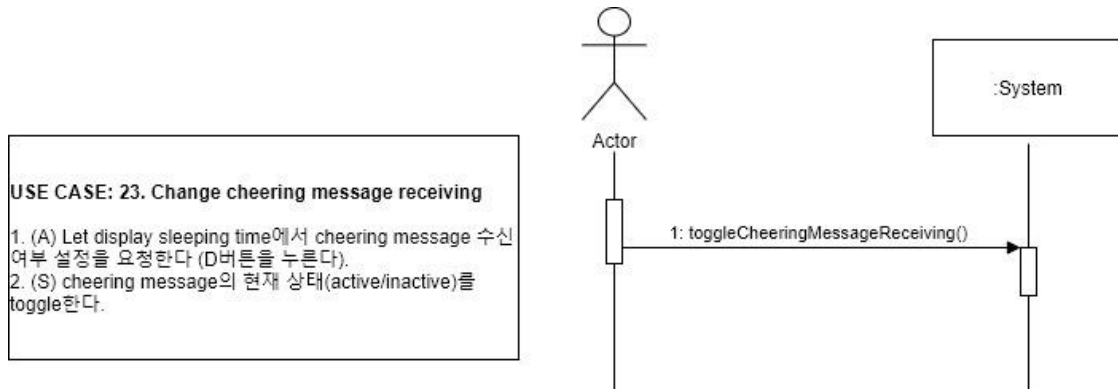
USE CASE: 23. Change cheering message receiving

1. (A) Let display sleeping time에서 cheering message 수신 여부 설정을 요청한다 (D버튼을 누른다).
2. (S) cheering message의 현재 상태(active/inactive)를 toggle한다.

Actor

:System

1: toggleCheeringMessageReceiving()